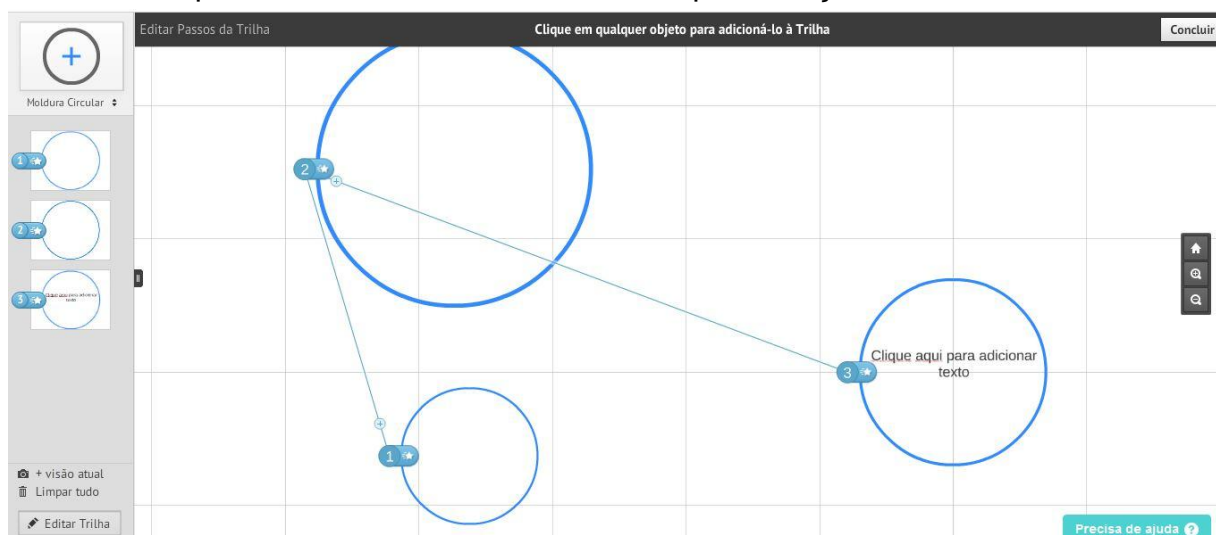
Editar Passos da Trilha

Clique em qualquer objeto para adicioná-lo à Trilha

Concluir

Moldura Circular

1

2

3 Clique aqui para adicionar texto

2

3

Clique aqui para adicionar texto

1

+ visão atual

Limpar tudo

Editar Trilha

Precisa de ajuda